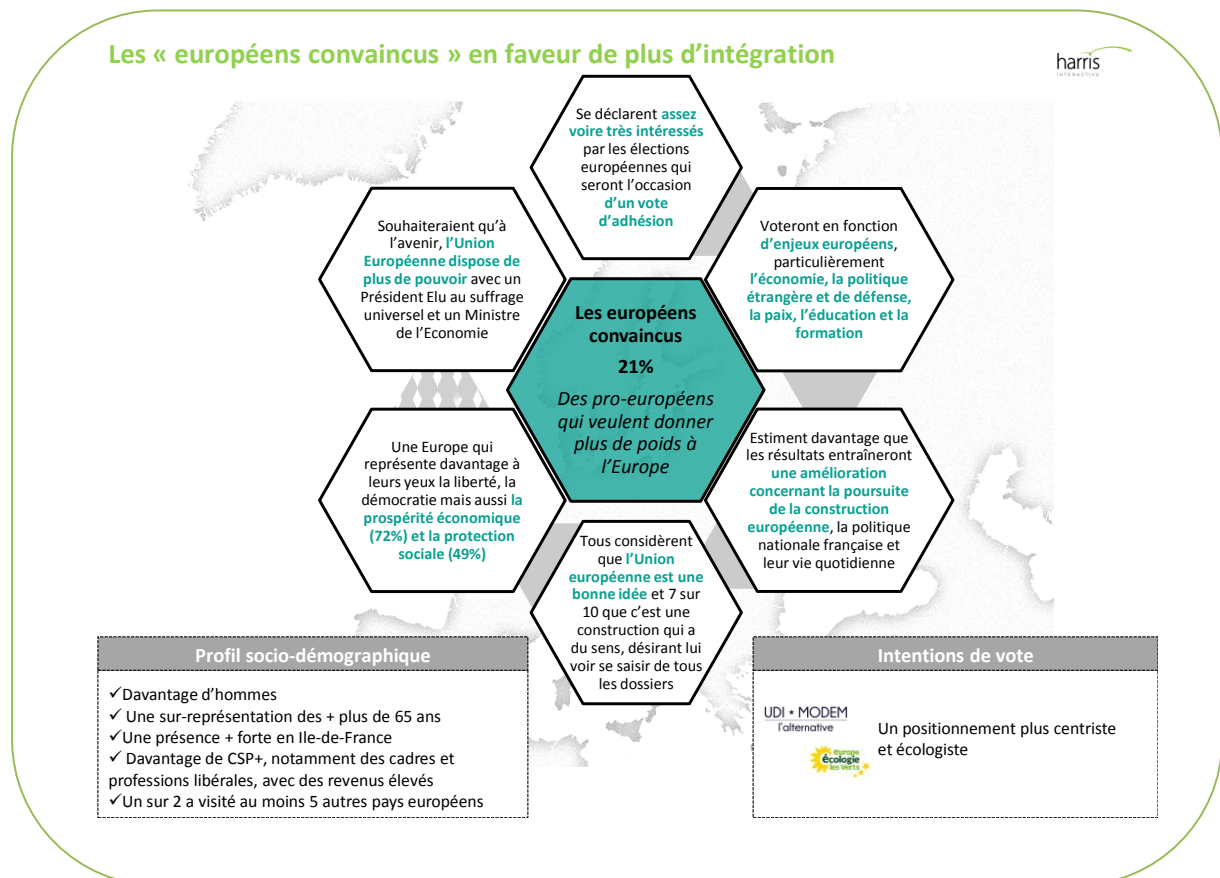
Les « européens convaincus » en faveur de plus d'intégration

harris INTERACTIVE

Se déclarent assez voire très intéressés par les élections européennes qui seront l'occasion d'un vote d'adhésion

Souhaiteraient qu'à l'avenir, l'Union Européenne dispose de plus de pouvoir avec un Président Elu au suffrage universel et un Ministre de l'Economie

Voteront en fonction d'enjeux européens, particulièrement l'économie, la politique étrangère et de défense, la paix, l'éducation et la formation

Les européens convaincus

21%

Des pro-européens qui veulent donner plus de poids à l'Europe

Une Europe qui représente davantage à leurs yeux la liberté, la démocratie mais aussi la prospérité économique (72%) et la protection sociale (49%)

Estiment davantage que les résultats entraîneront une amélioration concernant la poursuite de la construction européenne, la politique nationale française et leur vie quotidienne

Tous considèrent que l'Union européenne est une bonne idée et 7 sur 10 que c'est une construction qui a du sens, désirant lui voir se saisir de tous les dossiers

Profil socio-démographique

✓Davantage d'hommes
✓ Une sur-représentation des + plus de 65 ans
✓Une présence + forte en Ile-de-France
✓ Davantage de CSP+, notamment des cadres et professions libérales, avec des revenus élevés
✓Un sur 2 a visité au moins 5 autres pays européens

Intentions de vote

UDI • MODEM l'alternative

europe écologie les verts

Un positionnement plus centriste et écologiste